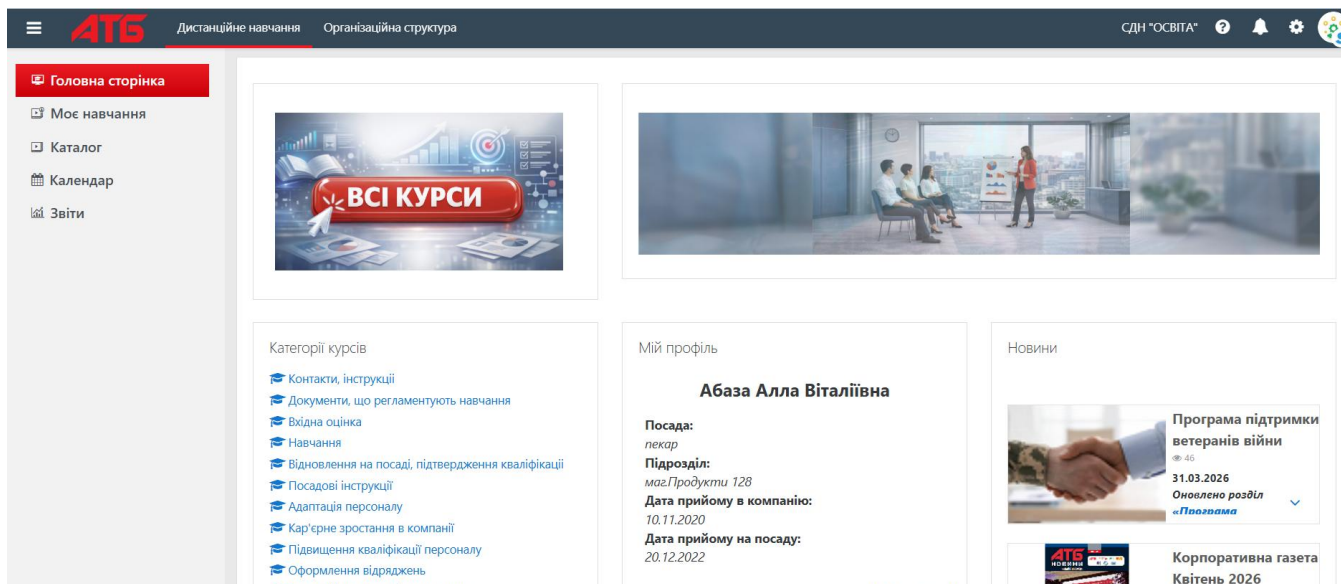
АТБ Дистанційне навчання Організаційна структура СДН "ОСВІТА"

Головна сторінка
Моє навчання
Каталог
Календар
Звіти

ВСІ КУРСИ

Категорії курсів
Контакти, інструкції
Документи, що регламентують навчання
Вхідна оцінка
Навчання
Відновлення на посаді, підтвердження кваліфікації
Посадові інструкції
Адаптація персоналу
Кар'єрне зростання в компанії
Підвищення кваліфікації персоналу
Оформлення відряджень

Мій профіль
Абаза Алла Віталіївна
Посада:
пекар
Підрозділ:
маг.Продукти 128
Дата прийому в компанію:
10.11.2020
Дата прийому на посаду:
20.12.2022

Новини
Програма підтримки ветеранів війни
46
31.03.2026
Оновлено розділ «Програма
Корпоративна газета Квітень 2026